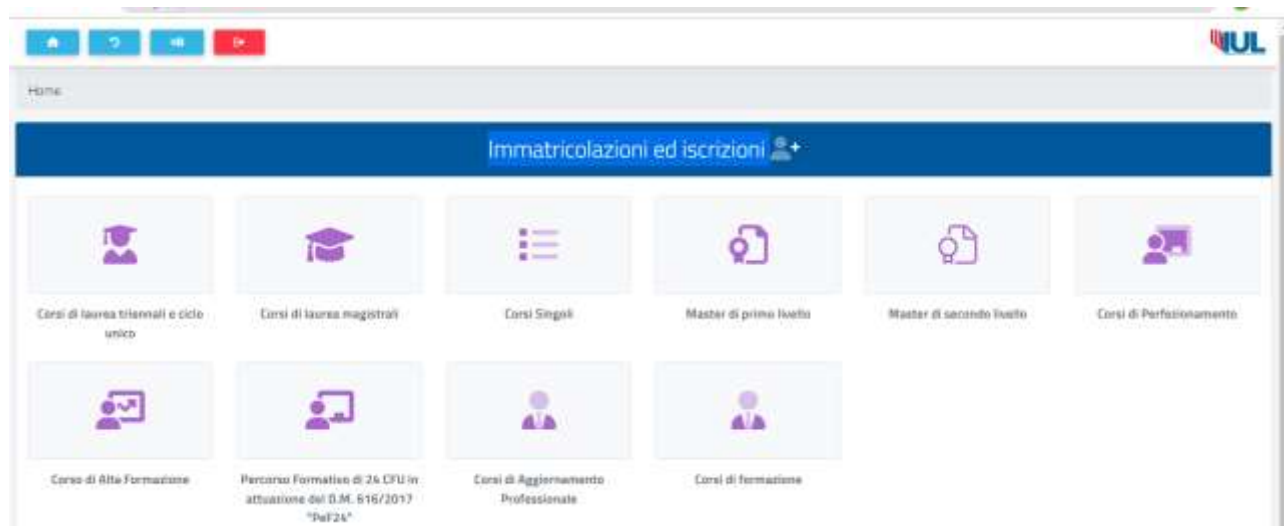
IUL

Home

Immatricolazioni ed iscrizioni

Corsi di laurea triennali e ciclo unico

Corsi di laurea magistrali

Corsi Singoli

Master di primo livello

Master di secondo livello

Corsi di Perfezionamento

Corso di Alta Formazione

Percorso Formativo di 24 CFU in attuazione del D.M. 616/2017 "Pef24"

Corsi di Aggiornamento Professionale

Corsi di formazione